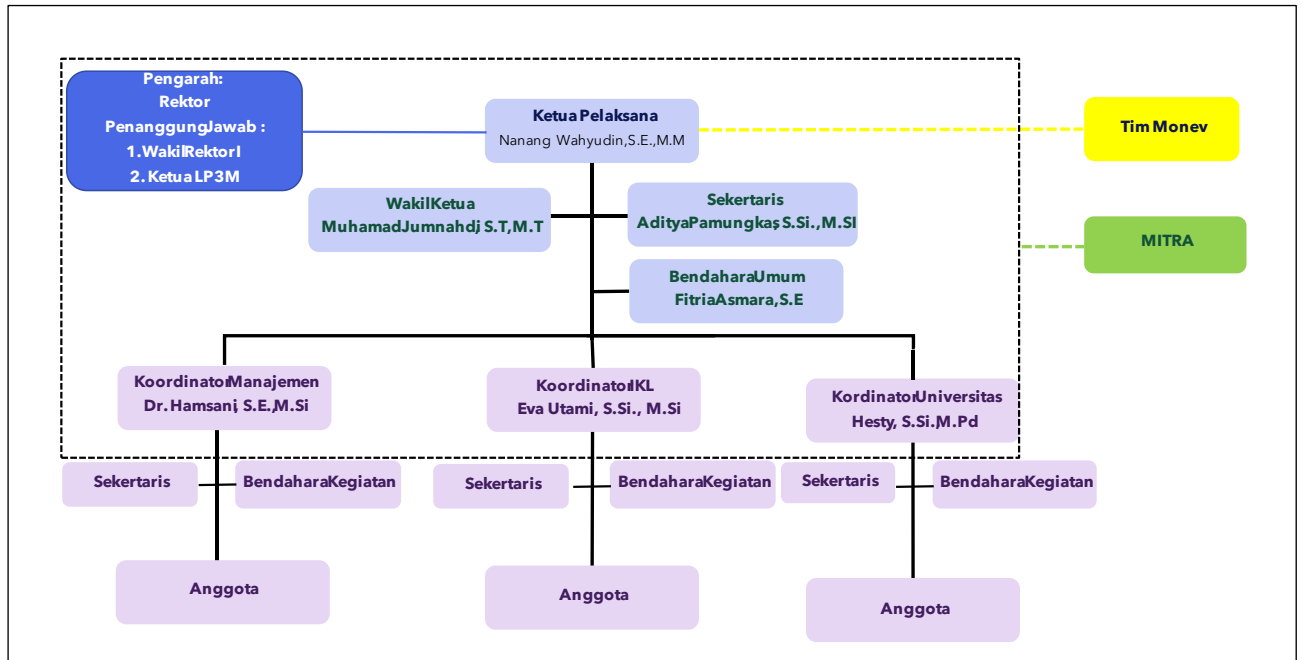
Pengarah:
Rektor
Penanggung Jawab :
1. Wakil Rektor I
2. Ketua LP3M

Ketua Pelaksana
Nanang Wahyudin, S.E., M.M

Tim Monev

Wakil Ketua
Muhamad Jumnahdi, S.T, M.T

Sekertaris
Aditya Pamungkas, S.Si., M.SI

MITRA

Bendahara Umum
Fitria Asmara, S.E

Koordinator Manajemen
Dr. Hamsani, S.E., M.Si

Koordinator IKL
Eva Utami, S.Si., M.Si

Kordinator Universitas
Hesty, S.Si., M.Pd

Sekertaris

Bendahara Kegiatan

Sekertaris

Bendahara Kegiatan

Sekertaris

Bendahara Kegiatan

Anggota

Anggota

Anggota